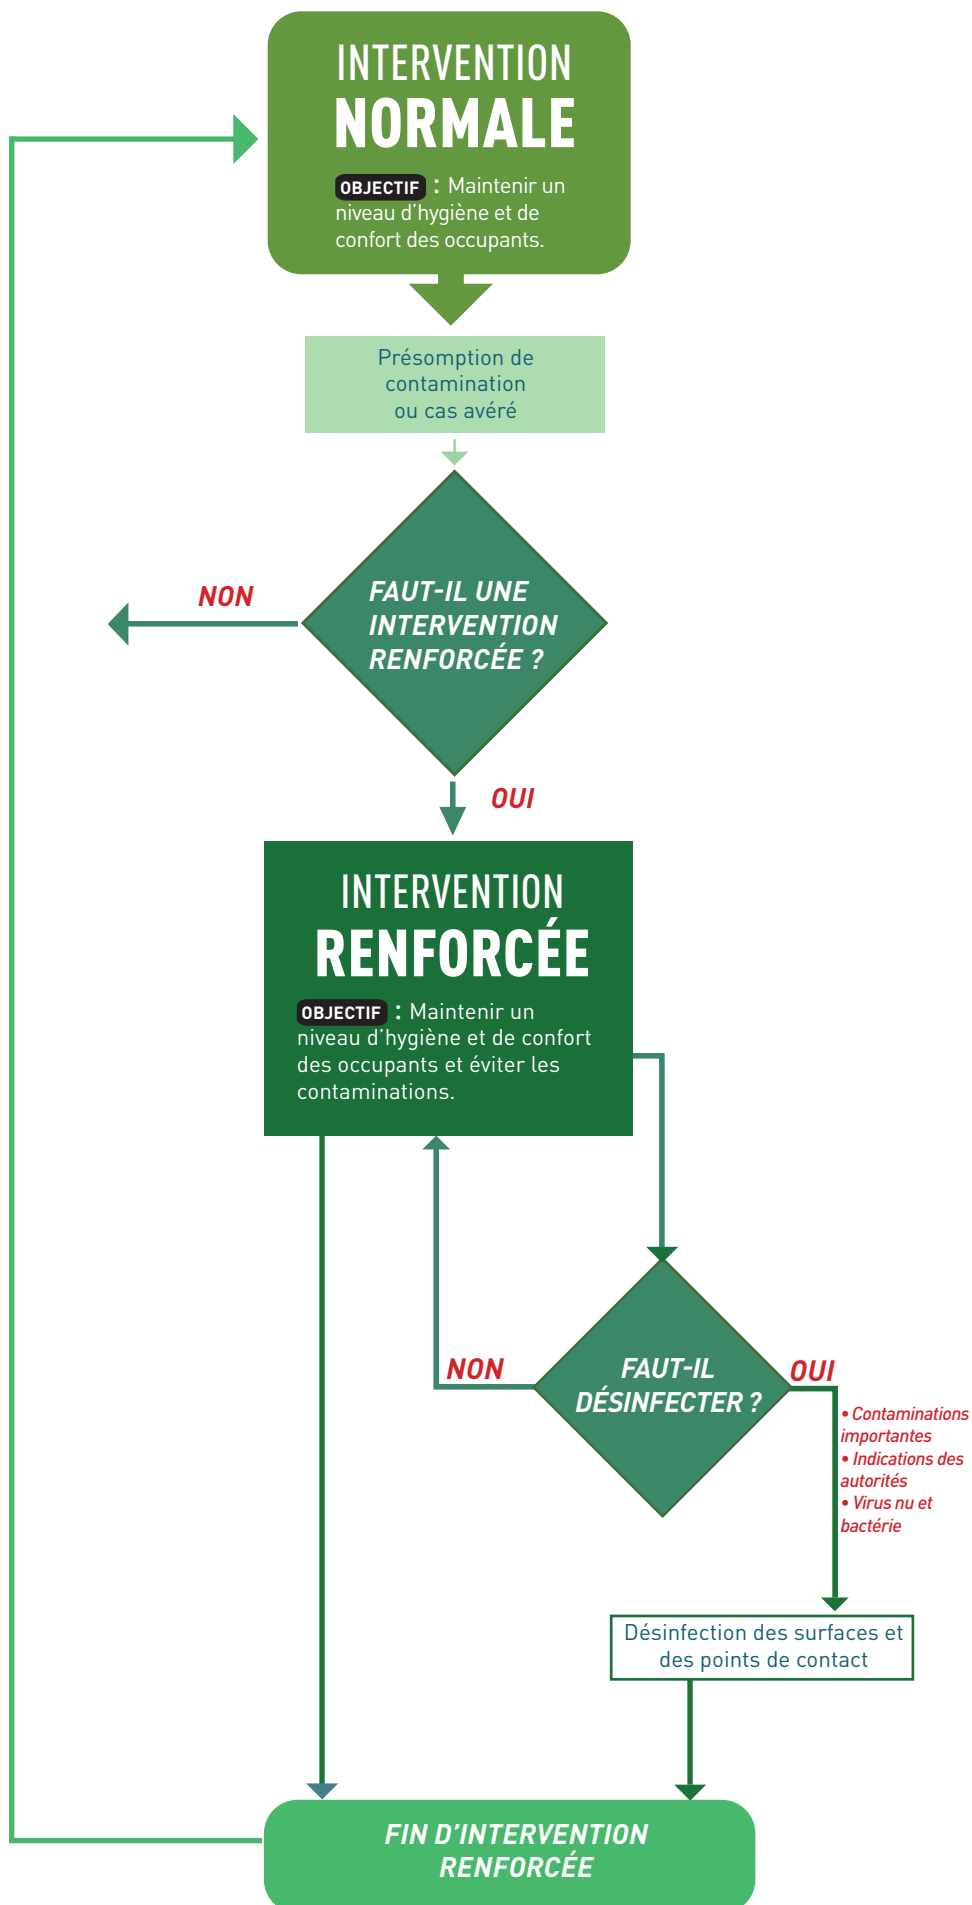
INTERVENTION
NORMALE

OBJECTIF : Maintenir un niveau d'hygiène et de confort des occupants.

Présomption de contamination ou cas avéré

FAUT-IL UNE INTERVENTION RENFORCÉE ?

NON

OUI

INTERVENTION
RENFORCÉE

OBJECTIF : Maintenir un niveau d'hygiène et de confort des occupants et éviter les contaminations.

NON

FAUT-IL DÉSINFECTER ?

OUI

• Contaminations importantes
• Indications des autorités
• Virus nu et bactérie

Désinfection des surfaces et des points de contact

FIN D'INTERVENTION RENFORCÉE